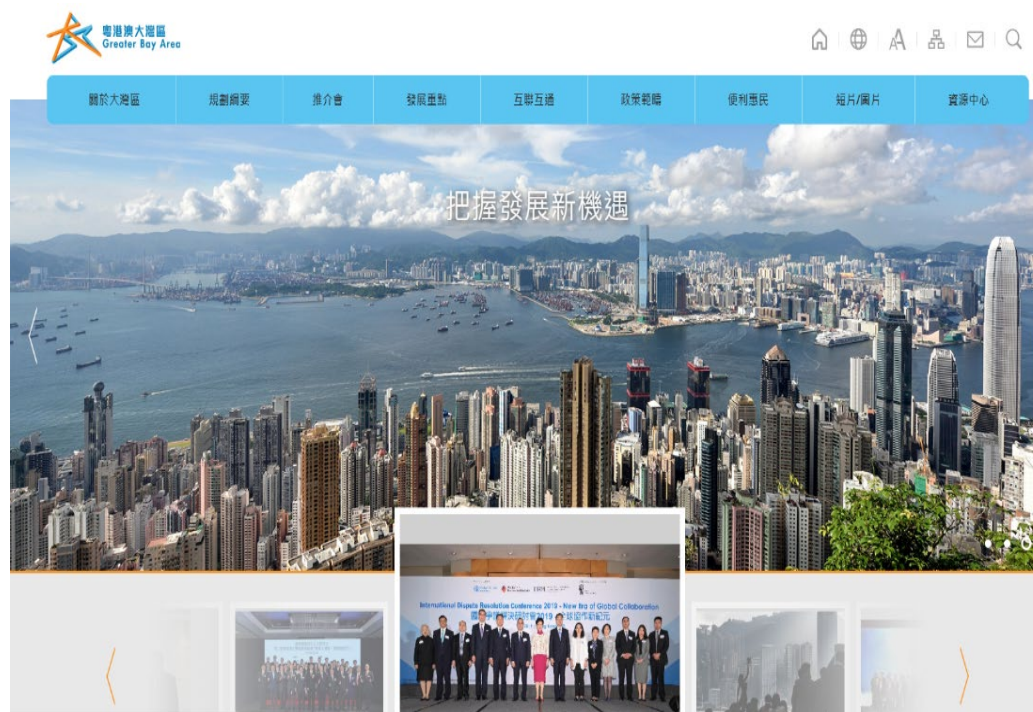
粵港澳大灣區
Greater Bay Area

關於大灣區 | 規劃綱要 | 推介會 | 發展重點 | 互聯互通 | 政策範疇 | 便利惠民 | 短片/圖片 | 資源中心

把握發展新機遇

International Dispute Resolution Conference 2019 - New Era of Global Collaboration